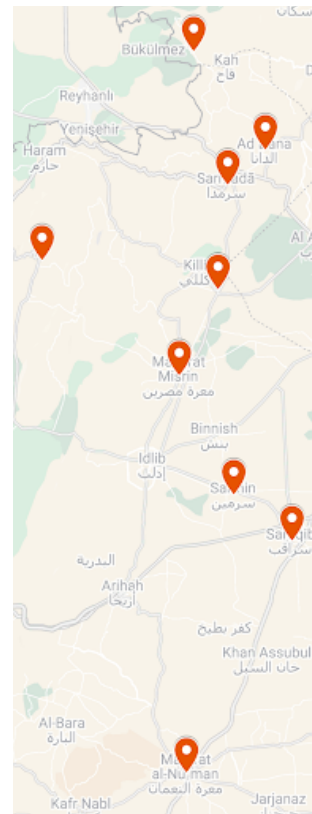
سكان
Bükülmez
Kah
قاح
Reyhanlı
Yenişehir
Haram
حارم
Ad Dana
الدانا
Sarmadā
سرمدا
Al A
Killī
كللي
Ma'arat Misrin
معرة مصرين
Binnish
بنش
Idlib
إدلب
Sarmin
سرمين
Saraqib
سراقب
البدرية
Arihah
أريحا
كفر بطيخ
Khan Assubul
خان السبل
Al-Bara
البارة
Ma'arat al-Nu'man
معرة النعمان
Kafr Nabl
Jarjanaz